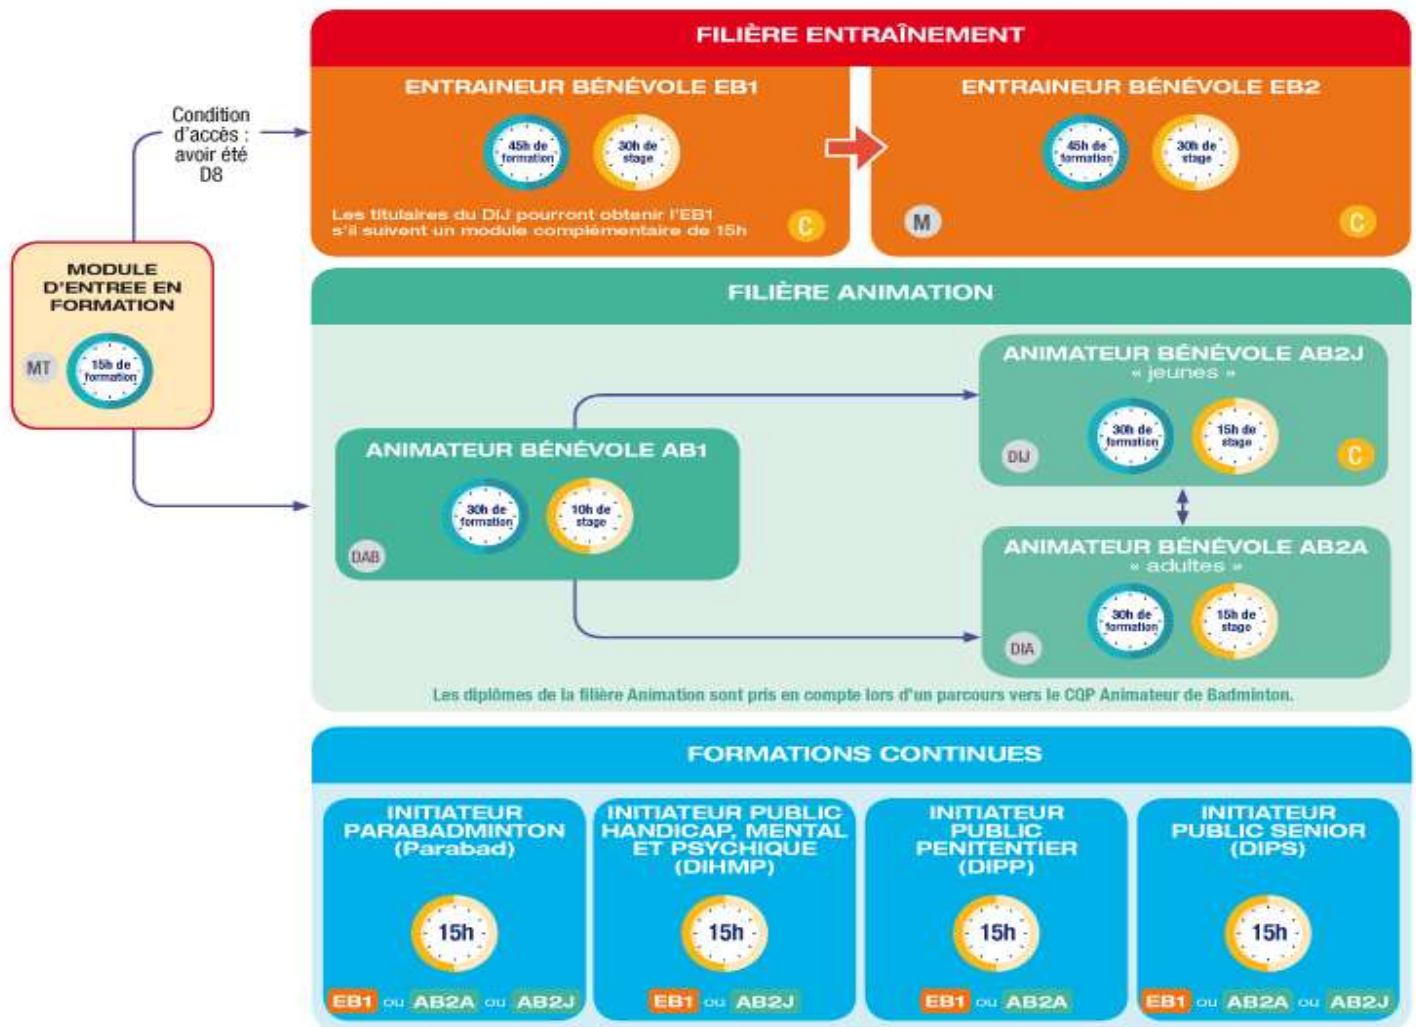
FILIÈRE ENTRAÎNEMENT

Condition d'accès : avoir été D8

MODULE D'ENTREE EN FORMATION

MT

15h de formation

ENTRAINEUR BÉNÉVOLE EB1

45h de formation

30h de stage

Les titulaires du DIJ pourront obtenir l'EB1 s'il suivent un module complémentaire de 15h

C

ENTRAINEUR BÉNÉVOLE EB2

45h de formation

30h de stage

M

C

FILIÈRE ANIMATION

ANIMATEUR BÉNÉVOLE AB1

30h de formation

10h de stage

DAB

ANIMATEUR BÉNÉVOLE AB2J
« jeunes »

30h de formation

15h de stage

DIJ

C

ANIMATEUR BÉNÉVOLE AB2A
« adultes »

30h de formation

15h de stage

DIA

Les diplômes de la filière Animation sont pris en compte lors d'un parcours vers le CQP Animateur de Badminton.

FORMATIONS CONTINUES

INITIATEUR PARABADMINTON (Parabad)

15h

EB1 ou AB2A ou AB2J

INITIATEUR PUBLIC HANDICAP, MENTAL ET PSYCHIQUE (DIHMP)

15h

EB1 ou AB2J

INITIATEUR PUBLIC PENITENTIER (DIPP)

15h

EB1 ou AB2A

INITIATEUR PUBLIC SENIOR (DIPS)

15h

EB1 ou AB2A ou AB2J